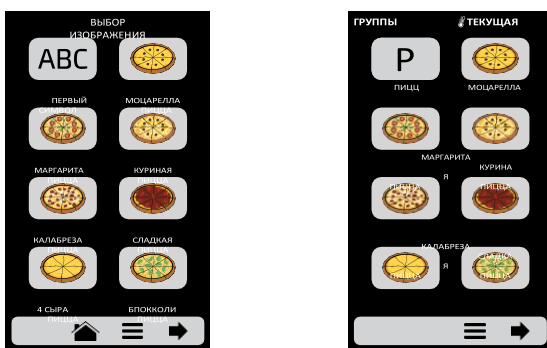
ВЫБОР ИЗОБРАЖЕНИЯ

ABC

ПЕРВЫЙ СИМВОЛ

МОЦАРЕЛЛА

МАРГАРИТА ПИЦЦА

КУРИНАЯ ПИЦЦА

КАЛАБРЕЗА ПИЦЦА

СЛАДКАЯ ПИЦЦА

4 СЫРА ПИЦЦА

БРОККОЛИ ПИЦЦА

ГРУППЫ

ТЕКУЩАЯ

P

ПИЦЦ

МОЦАРЕЛЛА

МАРГАРИТА

КУРИНА Я

ПИЦЦА

ПИЦЦА

КАЛАБРЕЗА Я

СЛАДК

ПИЦЦА

ПИЦЦА